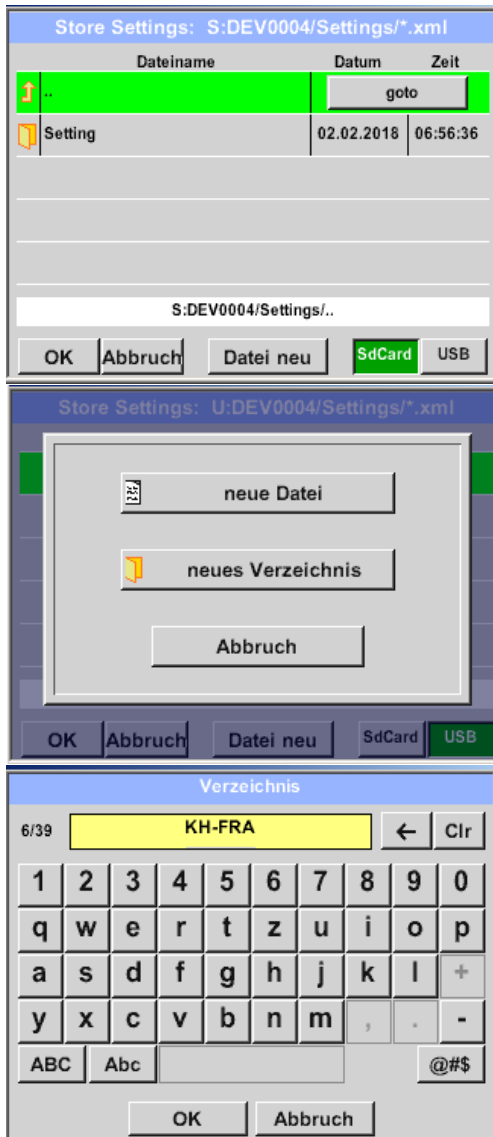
Store Settings: S:DEV0004/Settings/*.xml

| Dateiname | Datum | Zeit |
|---|---|---|
| .. | goto | |
| Setting | 02.02.2018 | 06:56:36 |

S:DEV0004/Settings/..

OK Abbruch Datei neu SdCard USB

Store Settings: U:DEV0004/Settings/*.xml

neue Datei

neues Verzeichnis

Abbruch

OK Abbruch Datei neu SdCard USB

Verzeichnis

6/39 KH-FRA ← Clr

1 2 3 4 5 6 7 8 9 0
q w e r t z u i o p
a s d f g h j k l +
y x c v b n m , . -
ABC Abc @#$

OK Abbruch